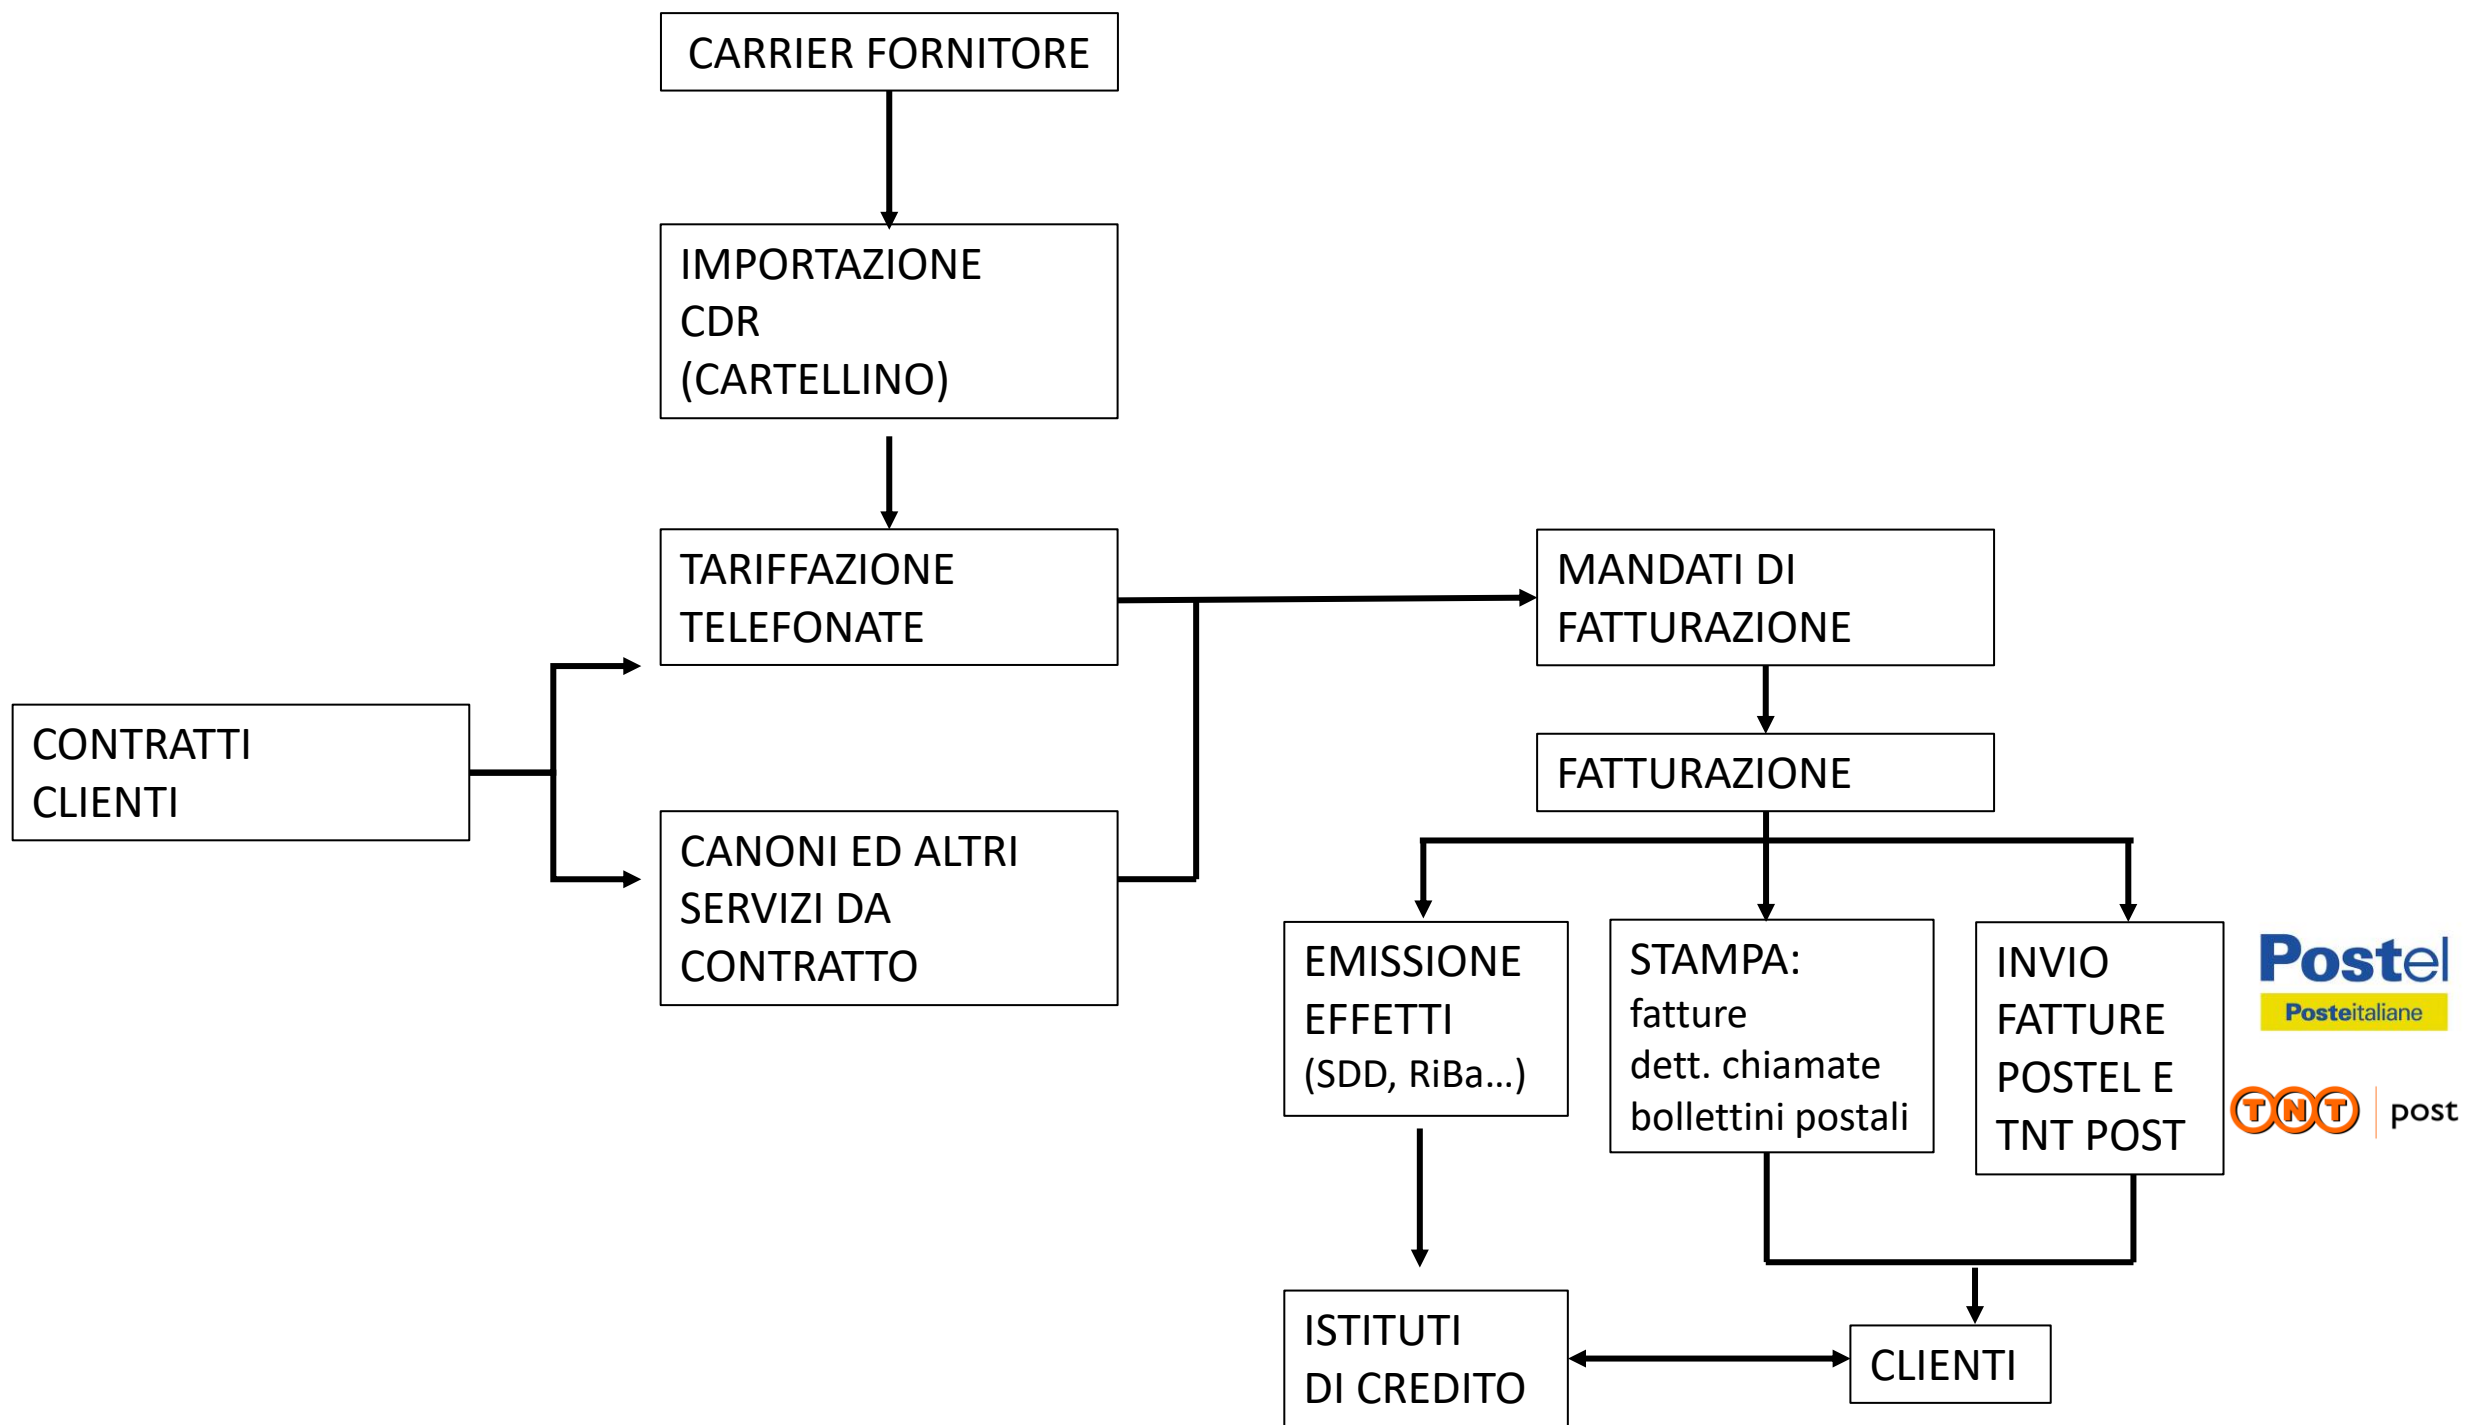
CARRIER FORNITORE

IMPORTAZIONE
CDR
(CARTELLINO)

TARIFFAZIONE
TELEFONATE

CONTRATTI
CLIENTI

CANONI ED ALTRI
SERVIZI DA
CONTRATTO

MANDATI DI
FATTURAZIONE

FATTURAZIONE

EMISSIONE
EFFETTI
(SDD, RiBa…)

STAMPA:
fatture
dett. chiamate
bollettini postali

INVIO
FATTURE
POSTEL E
TNT POST

Postel
Posteitaliane

TNT post

ISTITUTI
DI CREDITO

CLIENTI